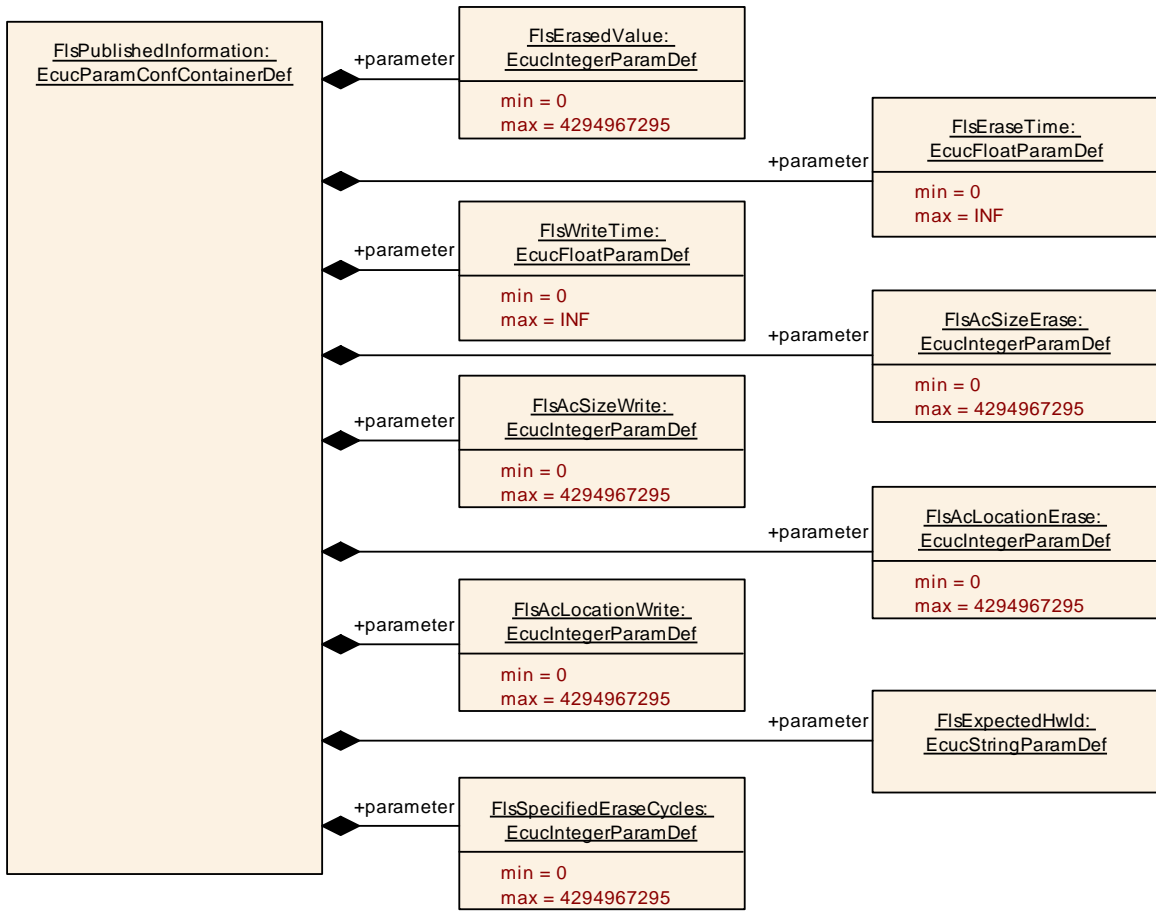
FlsPublishedInformation:
EcucParamConfContainerDef

+parameter

FlsErasedValue:
EcucIntegerParamDef

min = 0
max = 4294967295

+parameter

FlsEraseTime:
EcucFloatParamDef

min = 0
max = INF

+parameter

FlsWriteTime:
EcucFloatParamDef

min = 0
max = INF

+parameter

FlsAcSizeErase:
EcucIntegerParamDef

min = 0
max = 4294967295

+parameter

FlsAcSizeWrite:
EcucIntegerParamDef

min = 0
max = 4294967295

+parameter

FlsAcLocationErase:
EcucIntegerParamDef

min = 0
max = 4294967295

+parameter

FlsAcLocationWrite:
EcucIntegerParamDef

min = 0
max = 4294967295

+parameter

FlsExpectedHwId:
EcucStringParamDef

+parameter

FlsSpecifiedEraseCycles:
EcucIntegerParamDef

min = 0
max = 4294967295